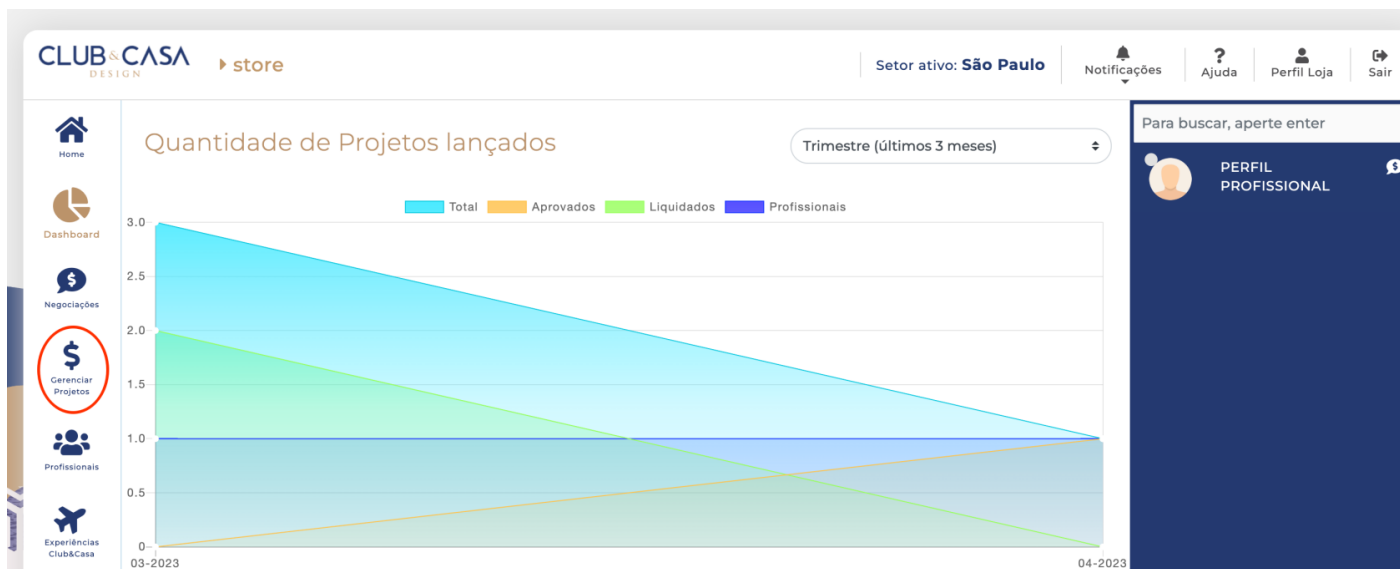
CLUB&CASA DESIGN

store

Setor ativo: São Paulo

Notificações

Ajuda

Perfil Loja

Sair

Home

Dashboard

Negociações

Gerenciar Projetos

Profissionais

Experiências Club&Casa

Quantidade de Projetos lançados

Trimestre (últimos 3 meses)

Total Aprovados Liquidados Profissionais

3.0
2.5
2.0
1.5
1.0
0.5
0

03-2023
04-2023

Para buscar, aperte enter

PERFIL PROFISSIONAL